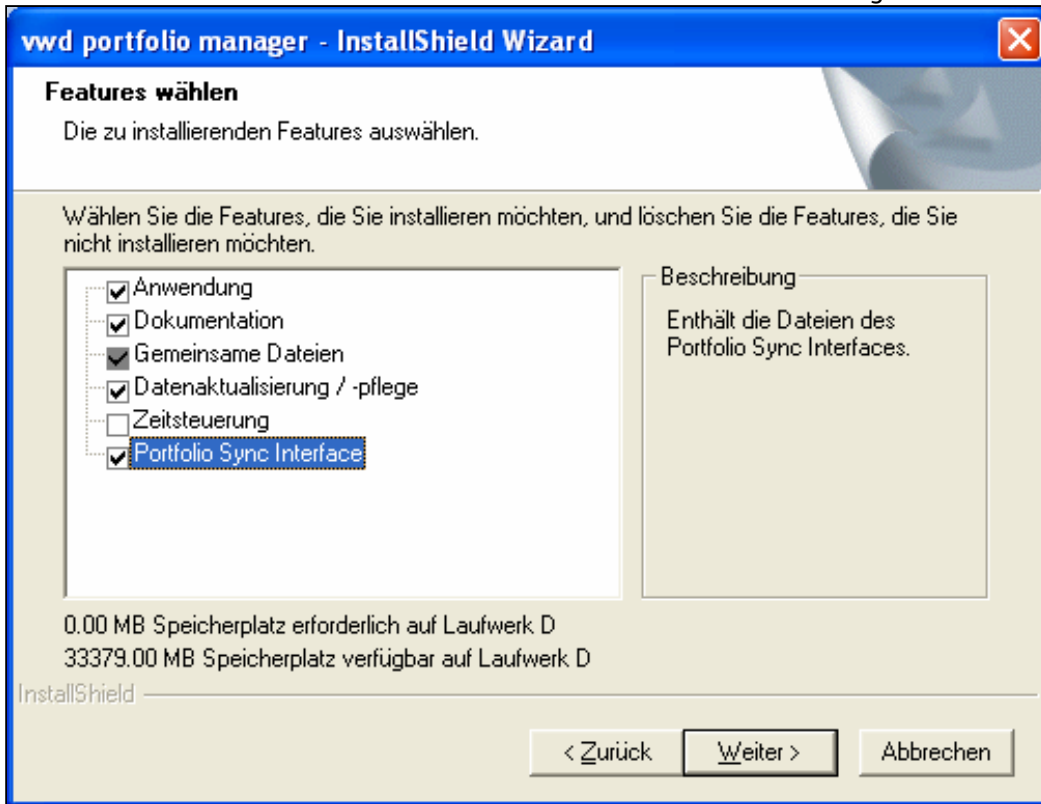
vwd portfolio manager - InstallShield Wizard

Features wählen

Die zu installierenden Features auswählen.

Wählen Sie die Features, die Sie installieren möchten, und löschen Sie die Features, die Sie nicht installieren möchten.

Anwendung
Dokumentation
Gemeinsame Dateien
Datenaktualisierung / -pflege
Zeitsteuerung
Portfolio Sync Interface

Beschreibung

Enthält die Dateien des Portfolio Sync Interfaces.

0.00 MB Speicherplatz erforderlich auf Laufwerk D
33379.00 MB Speicherplatz verfügbar auf Laufwerk D

InstallShield

< Zurück
Weiter >
Abbrechen